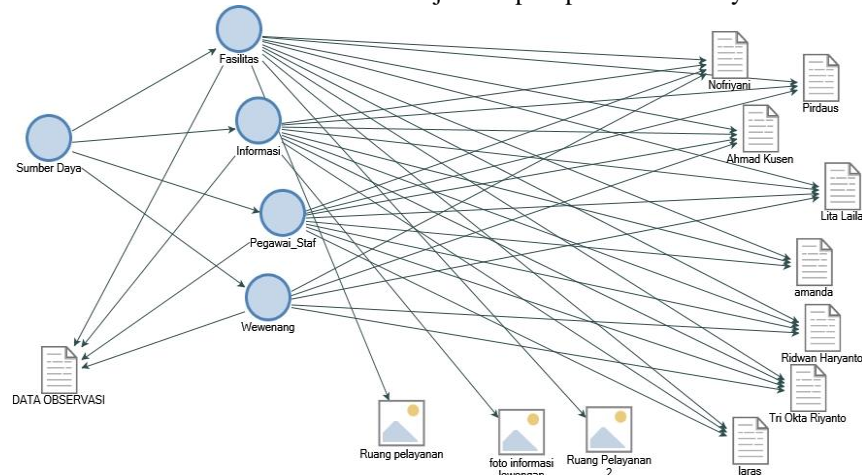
Fasilitas
Sumber Daya
Informasi
Pegawai_Staf
Wewenang
DATA OBSERVASI
Nofriyani
Pirdaus
Ahmad Kusen
Lita Laila
amanda
Ridwan Haryanto
Tri Okta Riyanto
laras
Ruang pelayanan
foto informasi lowongan
Ruang Pelayanan 2